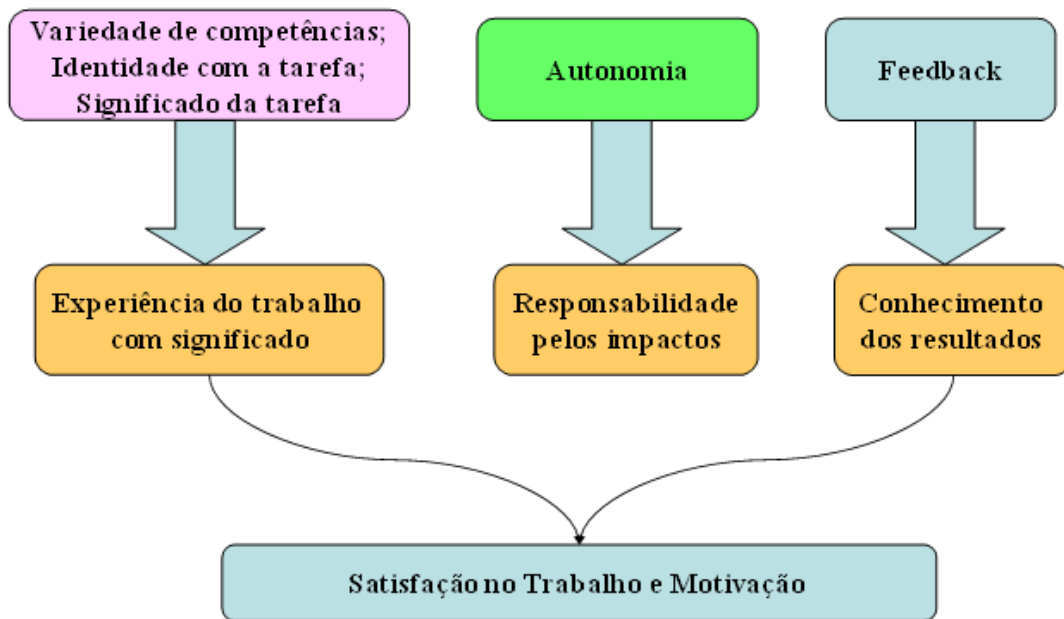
Variedade de competências;
Identidade com a tarefa;
Significado da tarefa

Autonomia

Feedback

Experiência do trabalho com significado

Responsabilidade pelos impactos

Conhecimento dos resultados

Satisfação no Trabalho e Motivação